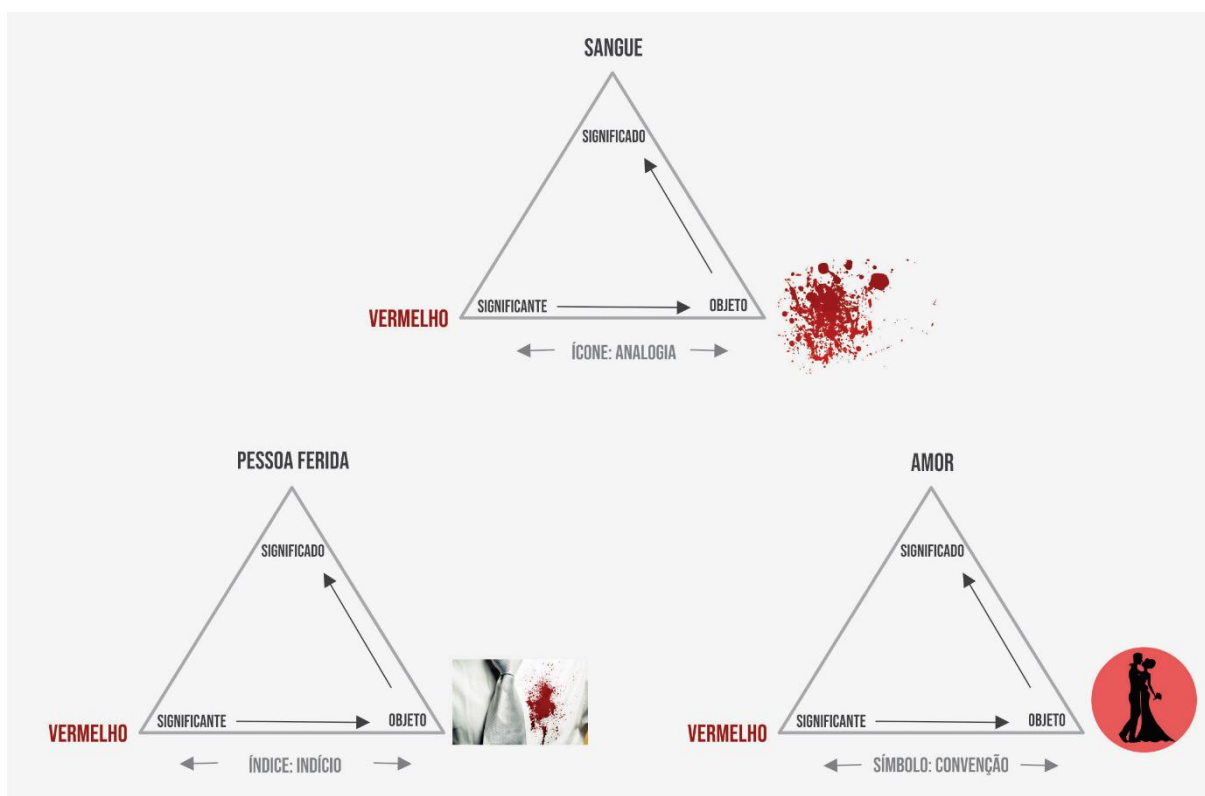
SANGUE

SIGNIFICADO

VERMELHO SIGNIFICANTE OBJETO

ÍCONE: ANALOGIA

PESSOA FERIDA

SIGNIFICADO

VERMELHO SIGNIFICANTE OBJETO

ÍNDICE: INDÍCIO

AMOR

SIGNIFICADO

VERMELHO SIGNIFICANTE OBJETO

SÍMBOLO: CONVENÇÃO